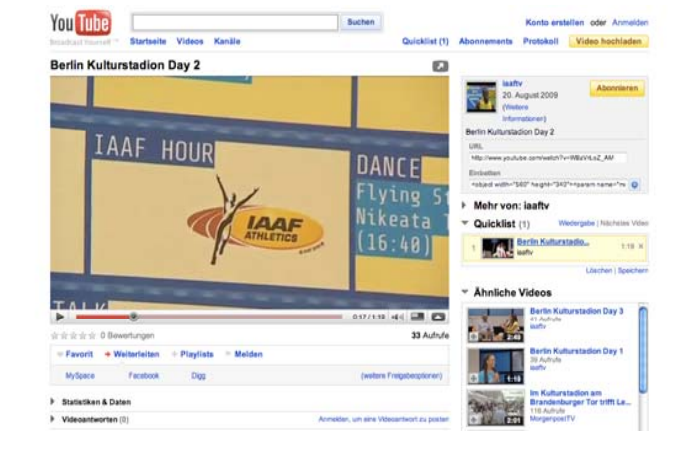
YouTube
Broadcast Yourself™

Suchen

Konto erstellen oder Anmelden

Startseite Videos Kanäle

Quicklist (1) Abonnements Protokoll Video hochladen

Berlin Kulturstadion Day 2

IAAF HOUR
DANCE
Flying St
Nikeata
(16:40)
IAAF ATHLETICS
TALK

0:17 / 1:19

0 Bewertungen

33 Aufrufe

Favorit + Weiterleiten + Playliste Melden

MySpace Facebook Digg (weitere Freigabeoptionen)

Statistiken & Daten

Videoantworten (0)

Anmelden, um eine Videoantwort zu posten

iaaftv
20. August 2009
(Weitere Informationen)

Abonnieren

Berlin Kulturstadion Day 2

URL
http://www.youtube.com/watch?v=W8zVtLoZ_AM

Einbetten
<object width="560" height="340"><param name="m

Mehr von: iaaftv

Quicklist (1) Wiedergabe | Nächstes Video

1 Berlin Kulturstadion Day 2 iaaftv 1:19

Löschen | Speichern

Ähnliche Videos

Berlin Kulturstadion Day 3
41 Aufrufe
iaaftv
2:40

Berlin Kulturstadion Day 1
39 Aufrufe
iaaftv
1:19

Im Kulturstadion am Brandenburger Tor trifft Le...
116 Aufrufe
MorgenpostTV
2:01